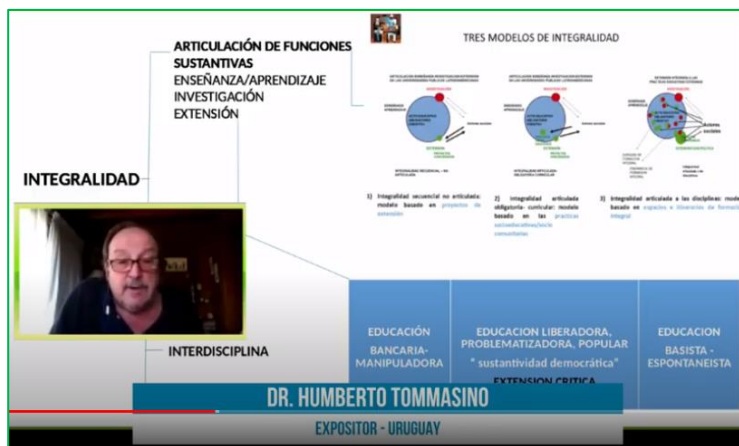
ARTICULACIÓN DE FUNCIONES SUSTANTIVAS
ENSEÑANZA/APRENDIZAJE
INVESTIGACIÓN
EXTENSIÓN

TRES MODELOS DE INTEGRALIDAD

INTEGRALIDAD

1) Integralidad secuencial no articulada: modelo basado en proyectos de extensión

2) Integralidad articulada obligatoria curricular: modelo basado en las prácticas socioeducativas/socio comunitarias

3) Integralidad articulada a las disciplinas: modelo basado en espacios e itinerarios de formación integral

INTERDISCIPLINA

EDUCACIÓN BANCARIA-MANIPULADORA

EDUCACION LIBERADORA, PROBLEMATIZADORA, POPULAR
" sustantividad democrática"
EXTENSION CRITICA

EDUCACION BASISTA - ESPONTANEISTA

DR. HUMBERTO TOMMASINO
EXPOSITOR - URUGUAY